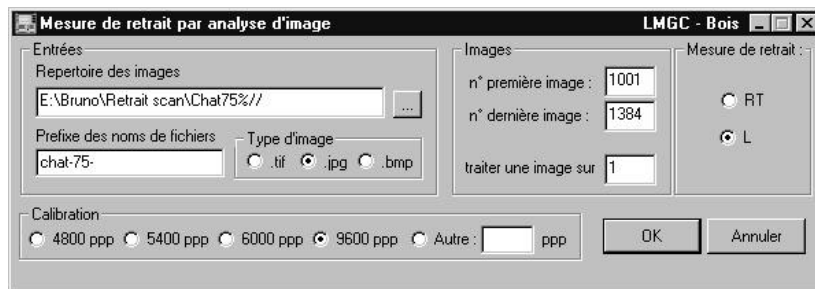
Mesure de retrait par analyse d'image

LMGC - Bois

Entrées

Repertoire des images

E:\Bruno\Retrait scan\Chat75%//

...

Prefixe des noms de fichiers

chat-75-

Type d'image

.tif .jpg .bmp

Images

n° première image : 1001

n° dernière image : 1384

traiter une image sur 1

Mesure de retrait :

RT

L

Calibration

4800 ppp 5400 ppp 6000 ppp 9600 ppp Autre : ppp

OK

Annuler